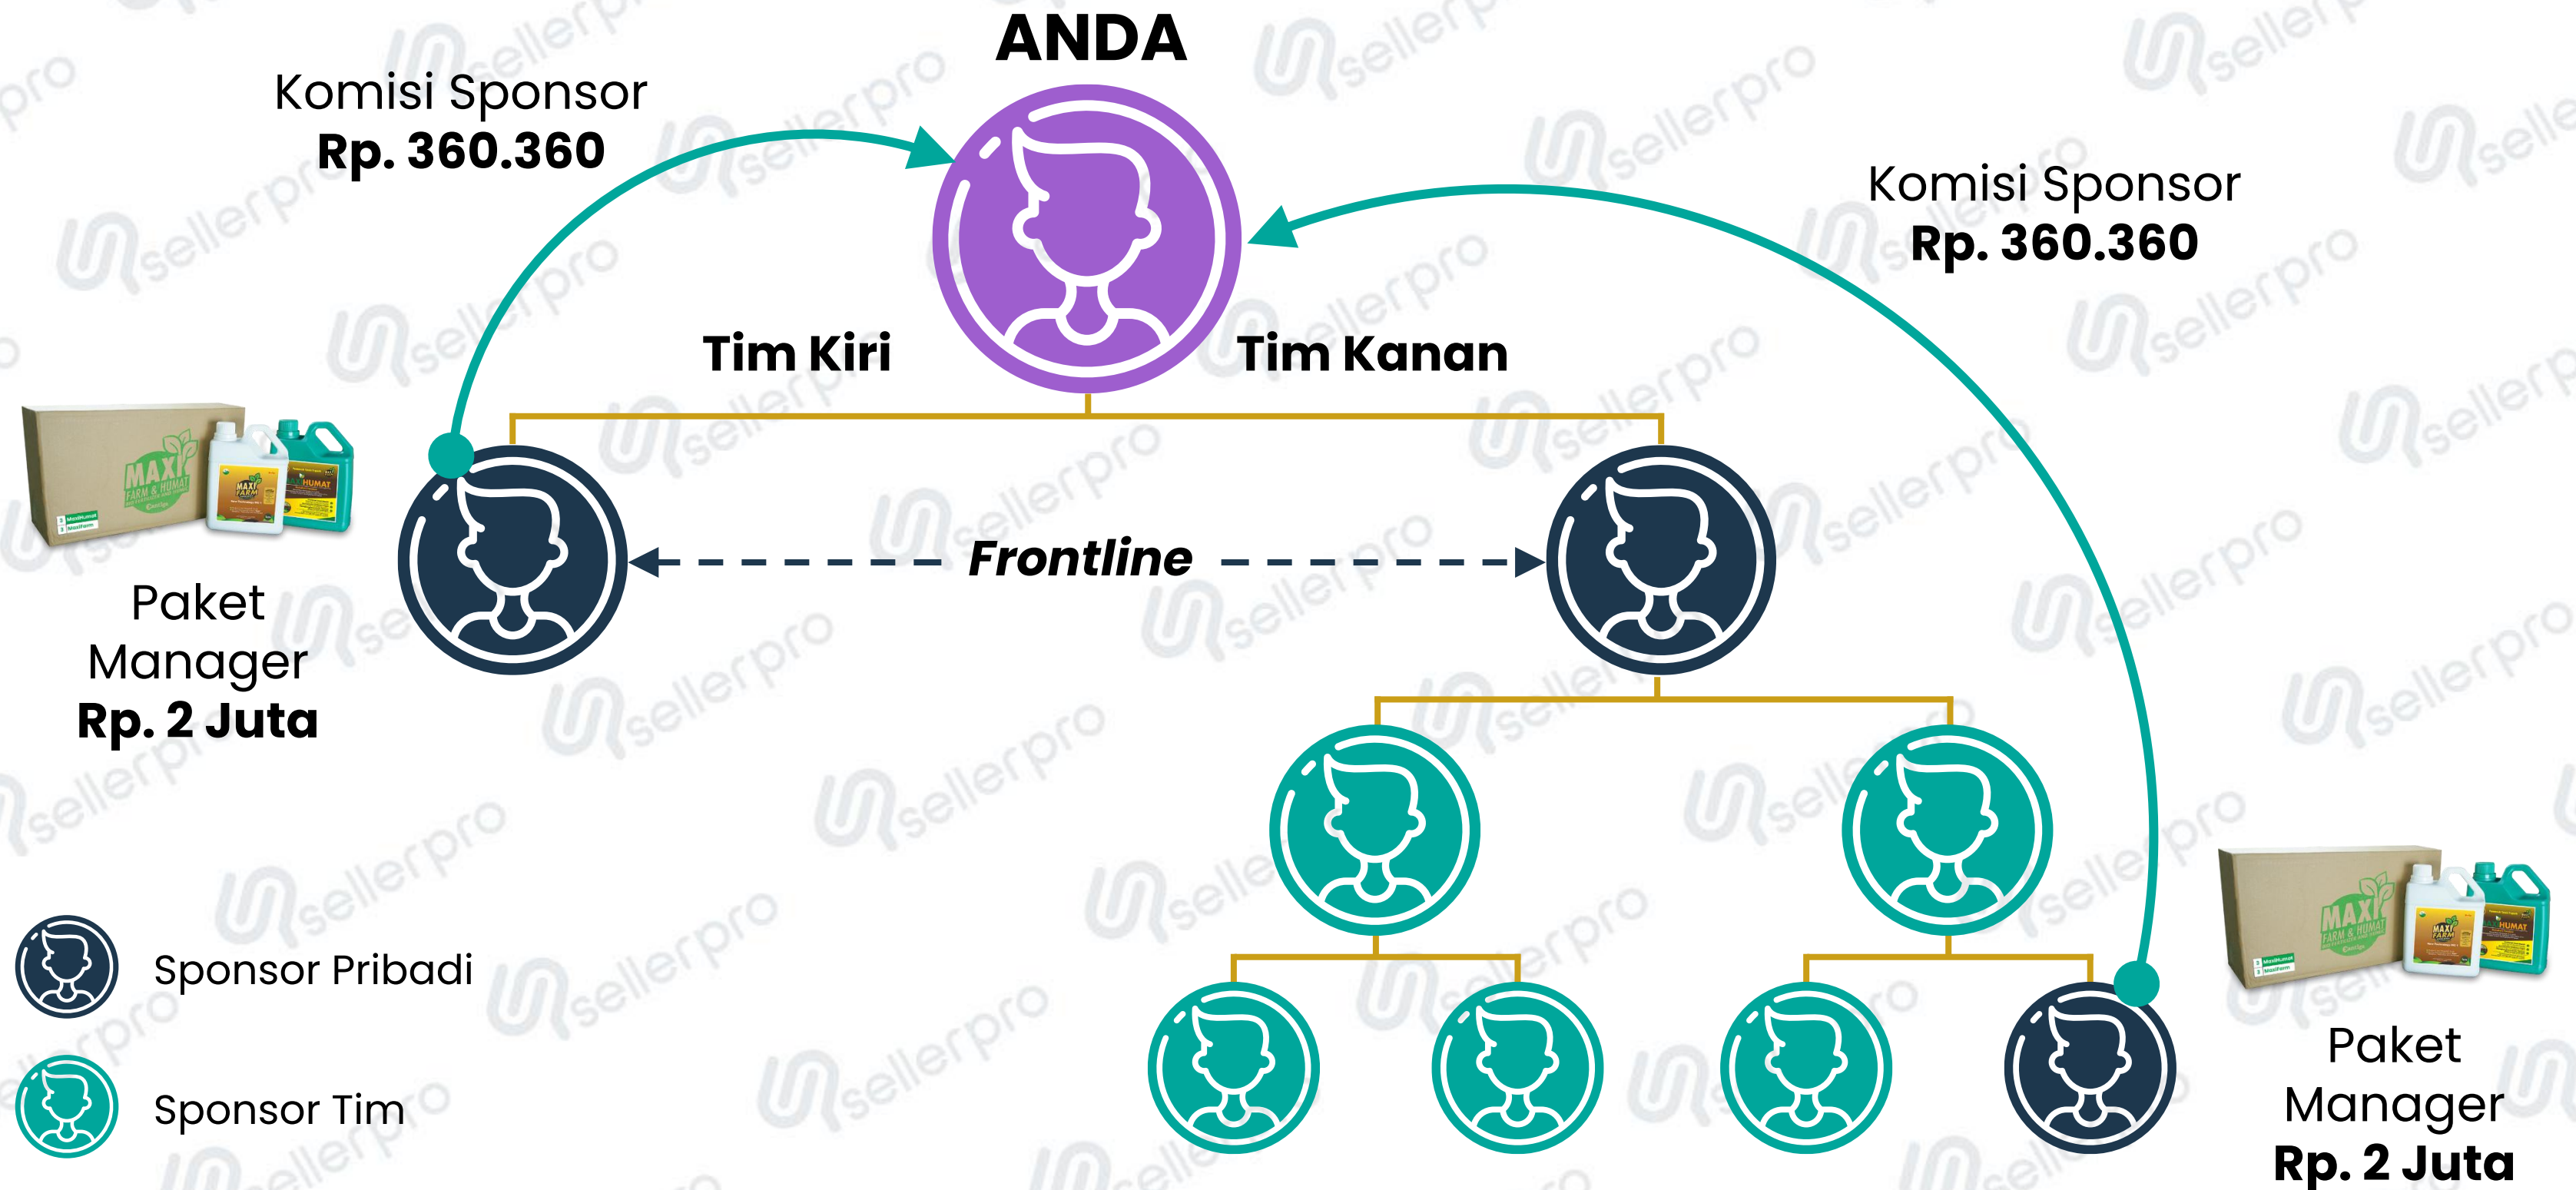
ANDA

Komisi Sponsor
**Rp. 360.360**

Komisi Sponsor
**Rp. 360.360**

Tim Kiri

Tim Kanan

Frontline

Paket Manager
**Rp. 2 Juta**

Paket Manager
**Rp. 2 Juta**

Sponsor Pribadi

Sponsor Tim

sellerpro